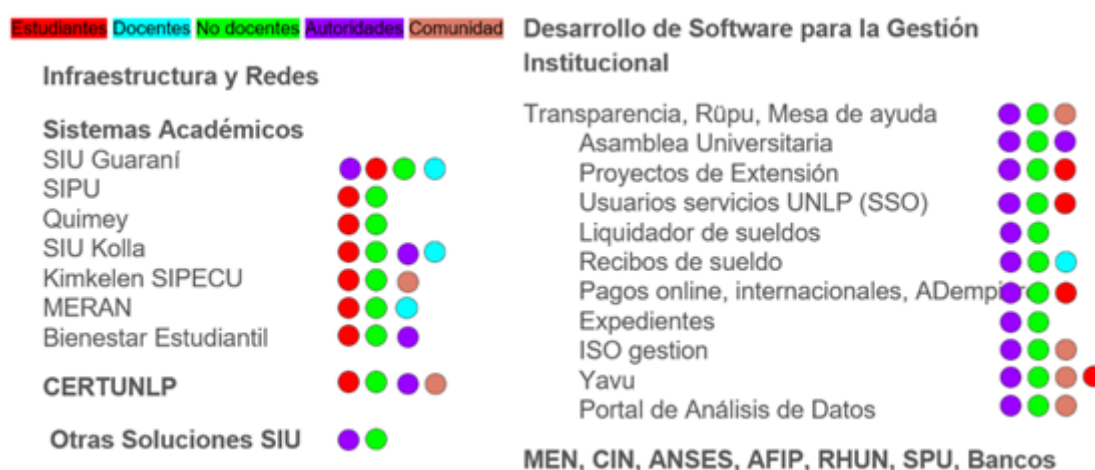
Estudiantes Docentes No docentes Autoridades Comunidad

Infraestructura y Redes

Sistemas Académicos
SIU Guaraní
SIPU
Quimey
SIU Kolla
Kimkelen SIPECU
MERAN
Bienestar Estudiantil

CERTUNLP

Otras Soluciones SIU

Desarrollo de Software para la Gestión Institucional

Transparencia, Rüpu, Mesa de ayuda
Asamblea Universitaria
Proyectos de Extensión
Usuarios servicios UNLP (SSO)
Liquidador de sueldos
Recibos de sueldo
Pagos online, internacionales, ADempi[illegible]
Expedientes
ISO gestion
Yavu
Portal de Análisis de Datos

MEN, CIN, ANSES, AFIP, RHUN, SPU, Bancos